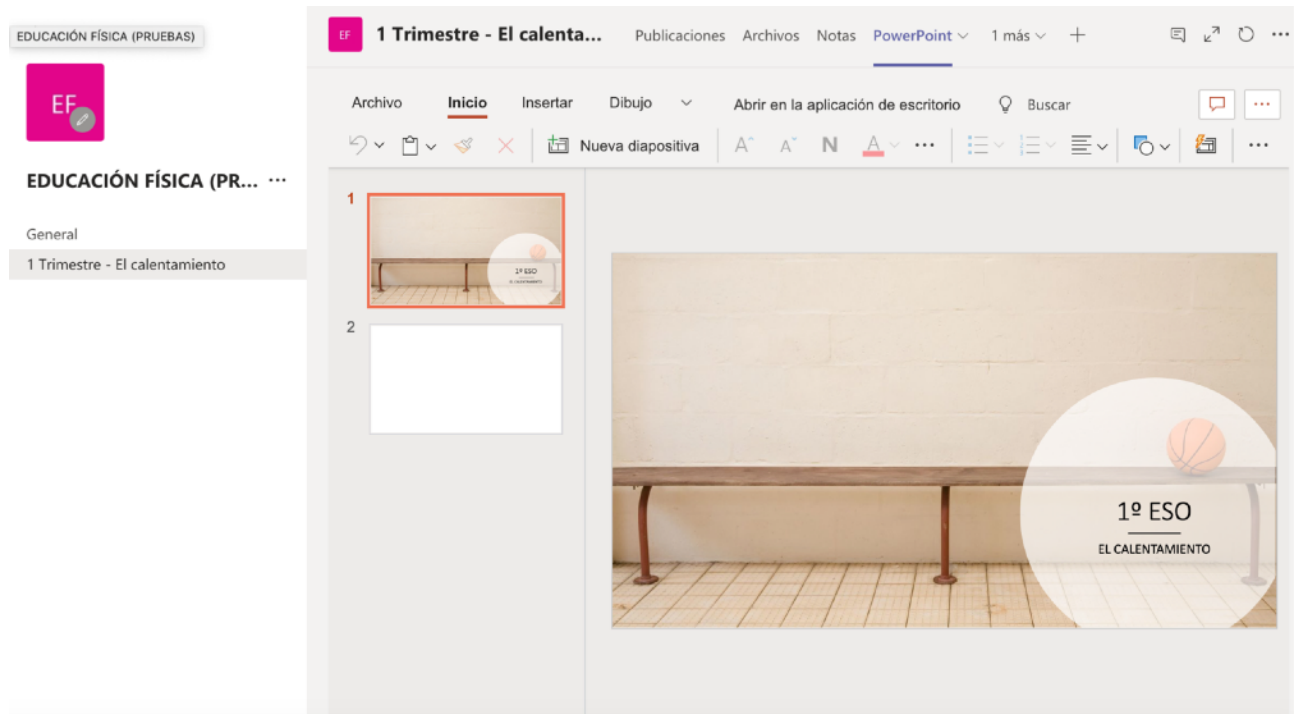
EDUCACIÓN FÍSICA (PRUEBAS)

EF

EDUCACIÓN FÍSICA (PR... ···

General

1 Trimestre - El calentamiento

EF 1 Trimestre - El calenta... Publicaciones Archivos Notas PowerPoint 1 más +

Archivo Inicio Insertar Dibujo Abrir en la aplicación de escritorio Buscar

Nueva diapositiva A A N A ···

1

1º ESO
EL CALENTAMIENTO

2

1º ESO

EL CALENTAMIENTO